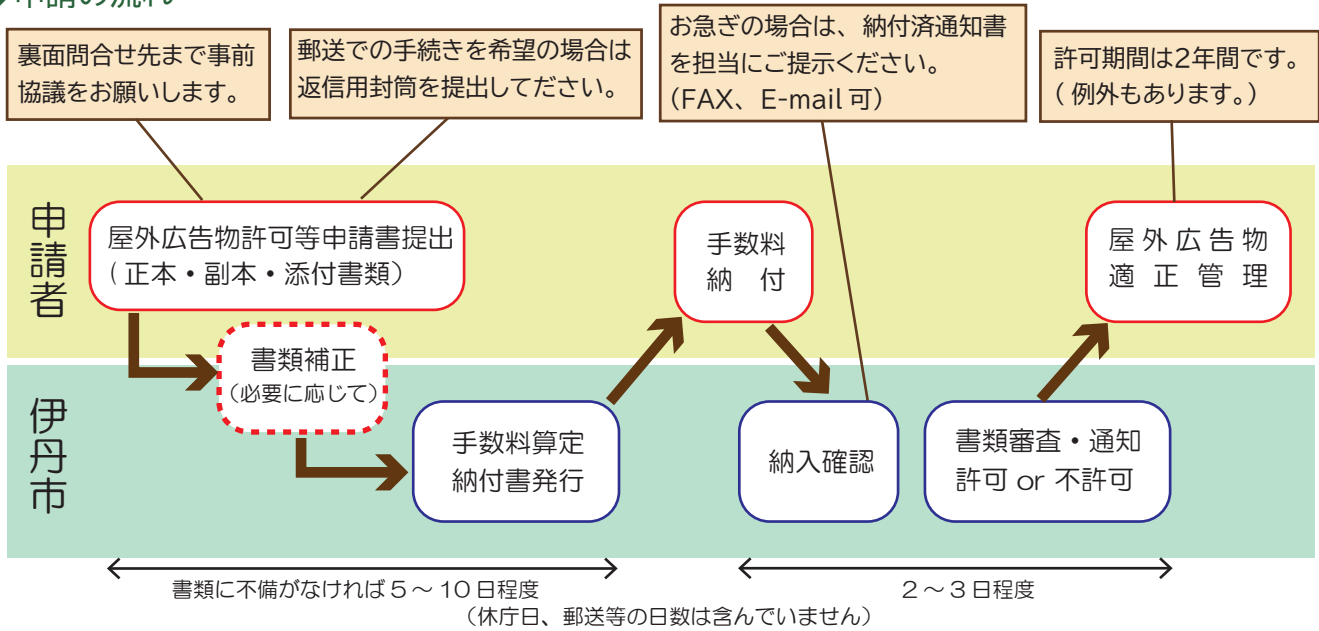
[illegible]申請の流れ

裏面問合せ先まで事前協議をお願いします。

郵送での手続きを希望の場合は返信用封筒を提出してださい。

お急ぎの場合は、納付済通知書を担当にご提示ください。（FAX、E-mail 可）

許可期間は2年間です。（例外もあります。）

申請者

伊丹市

屋外広告物許可等申請書提出（正本・副本・添付書類）

書類補正（必要に応じて）

手数料算定 納付書発行

手数料 納 付

納入確認

書類審査・通知 許可 or 不許可

屋外広告物 適正管理

書類に不備がなければ５～１０日程度

２～３日程度

（休庁日、郵送等の日数は含んでいません）